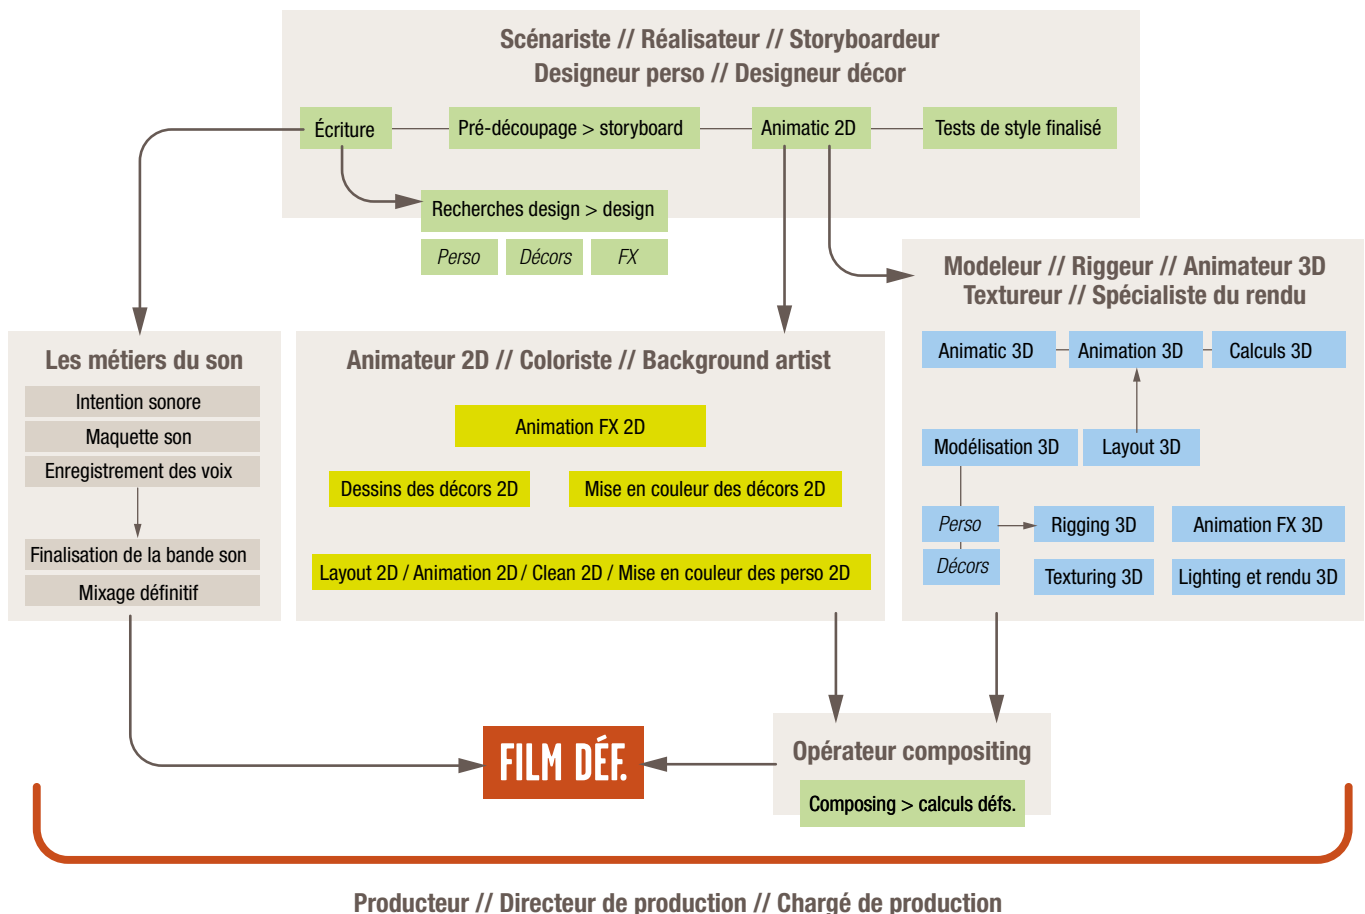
Scénariste // Réalisateur // Storyboardeur
Designeur perso // Designeur décor

Écriture
Pré-découpage > storyboard
Animatic 2D
Tests de style finalisé

Recherches design > design
Perso
Décors
FX

Modeleur // Riggeur // Animateur 3D
Textureur // Spécialiste du rendu

Animatic 3D
Animation 3D
Calculs 3D
Modélisation 3D
Layout 3D
Perso
Rigging 3D
Animation FX 3D
Décors
Texturing 3D
Lighting et rendu 3D

Les métiers du son
Intention sonore
Maquette son
Enregistrement des voix
Finalisation de la bande son
Mixage définitif

Animateur 2D // Coloriste // Background artist
Animation FX 2D
Dessins des décors 2D
Mise en couleur des décors 2D
Layout 2D / Animation 2D / Clean 2D / Mise en couleur des perso 2D

FILM DÉF.

Opérateur compositing
Composing > calculs défs.

Producteur // Directeur de production // Chargé de production